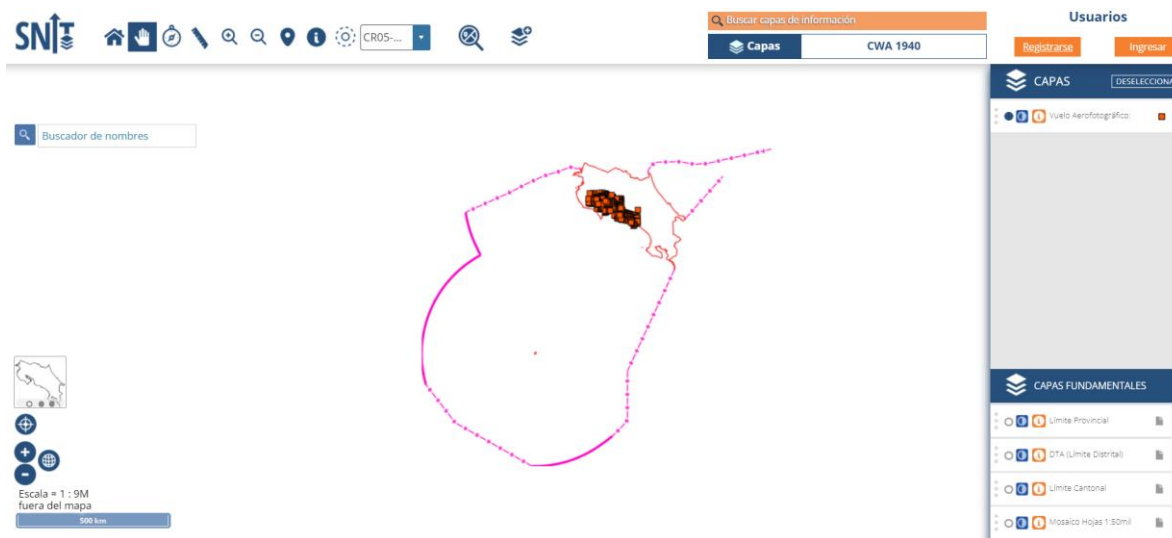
SNIT

CR05-...

Buscar capas de información

Capas

CWA 1940

Usuarios

Registrarse

Ingresar

CAPAS

DESELECCIONA

Vuelo Aerofotográfico:

Buscador de nombres

CAPAS FUNDAMENTALES

Límite Provincial

DTA (Límite Distrital)

Límite Cantonal

Mosaico Hojas 1:50mil

Escala = 1 : 9M
fuera del mapa

500 km